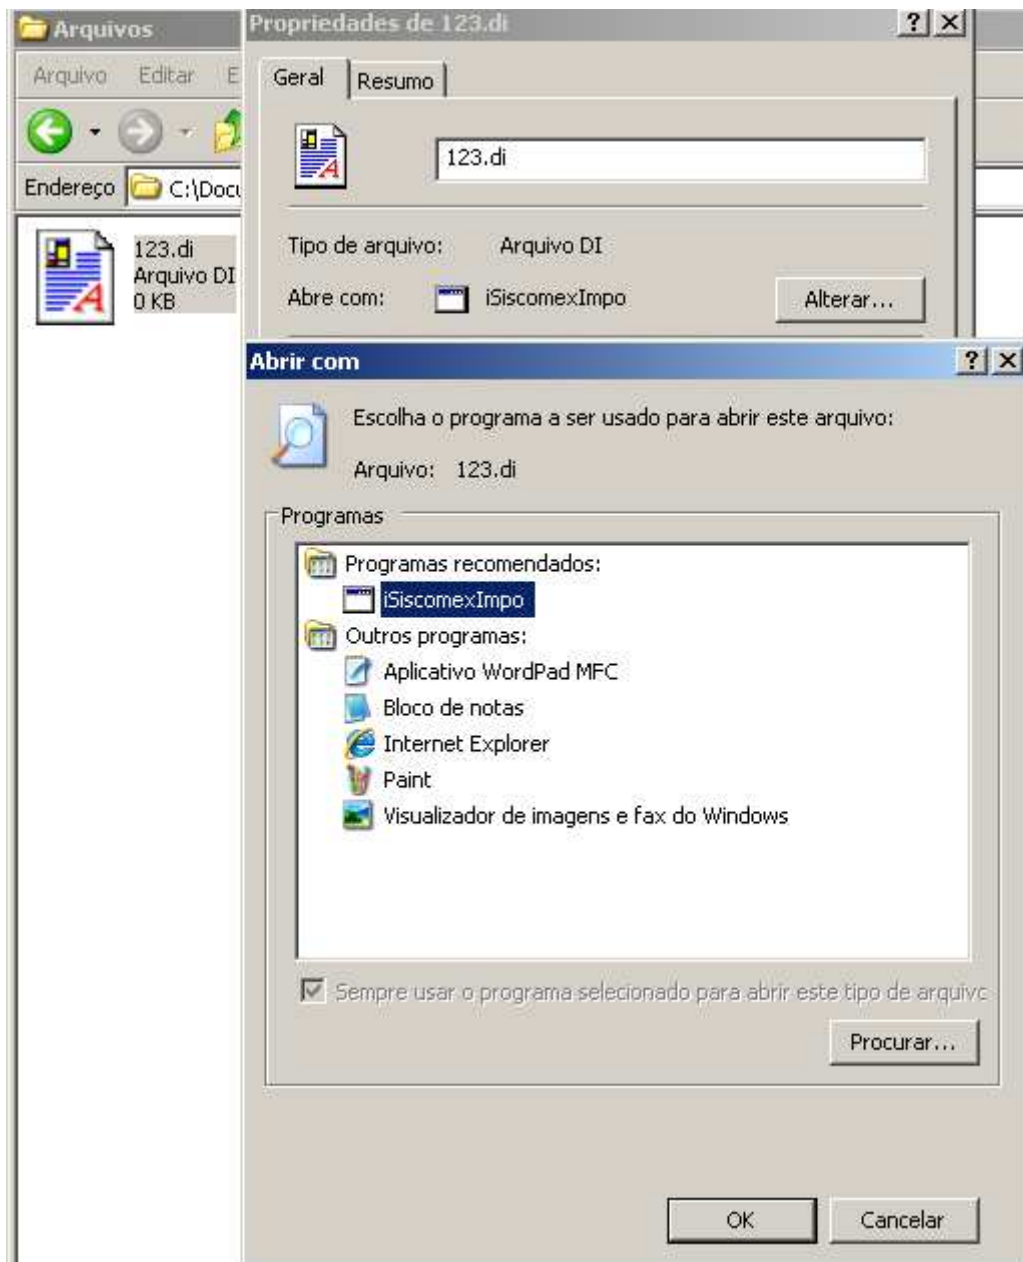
Arquivos
Arquivo Editar E
Endereço C:\Docu

123.di
Arquivo DI
0 KB

Propriedades de 123.di
? X
Geral Resumo

123.di

Tipo de arquivo: Arquivo DI
Abre com: iSiscomexImpo Alterar...

Abrir com
? X

Escolha o programa a ser usado para abrir este arquivo:

Arquivo: 123.di

Programas
Programas recomendados:
iSiscomexImpo
Outros programas:
Aplicativo WordPad MFC
Bloco de notas
Internet Explorer
Paint
Visualizador de imagens e fax do Windows

Sempre usar o programa selecionado para abrir este tipo de arquivc

Procurar...

OK Cancelar